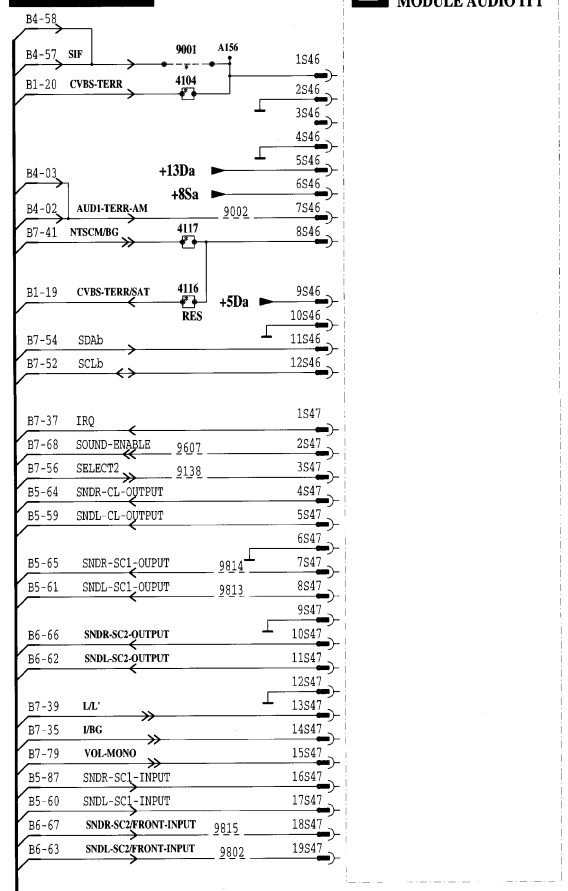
MODULE AUDIO ITT

B4-58
B4-57 SIF
9001 A156
1S46
B1-20 CVBS-TERR
4104
2S46
3S46
4S46
5S46
+13Da
B4-03
+8Sa
6S46
B4-02 AUD1-TERR-AM
9002
7S46
B7-41 NTSCM/BG
4117
8S46
B1-19 CVBS-TERR/SAT
4116
RES
+5Da
9S46
10S46
B7-54 SDAb
11S46
B7-52 SCLb
12S46
B7-37 IRQ
1S47
B7-68 SOUND-ENABLE
9607
2S47
B7-56 SELECT2
9138
3S47
B5-64 SNDR-CL-OUTPUT
4S47
B5-59 SNDL-CL-OUTPUT
5S47
6S47
B5-65 SNDR-SC1-OUPUT
9814
7S47
B5-61 SNDL-SC1-OUPUT
9813
8S47
9S47
B6-66 SNDR-SC2-OUTPUT
10S47
B6-62 SNDL-SC2-OUTPUT
11S47
12S47
B7-39 L/L'
13S47
B7-35 I/BG
14S47
B7-79 VOL-MONO
15S47
B5-87 SNDR-SC1-INPUT
16S47
B5-60 SNDL-SC1-INPUT
17S47
B6-67 SNDR-SC2/FRONT-INPUT
9815
18S47
B6-63 SNDL-SC2/FRONT-INPUT
9802
19S47